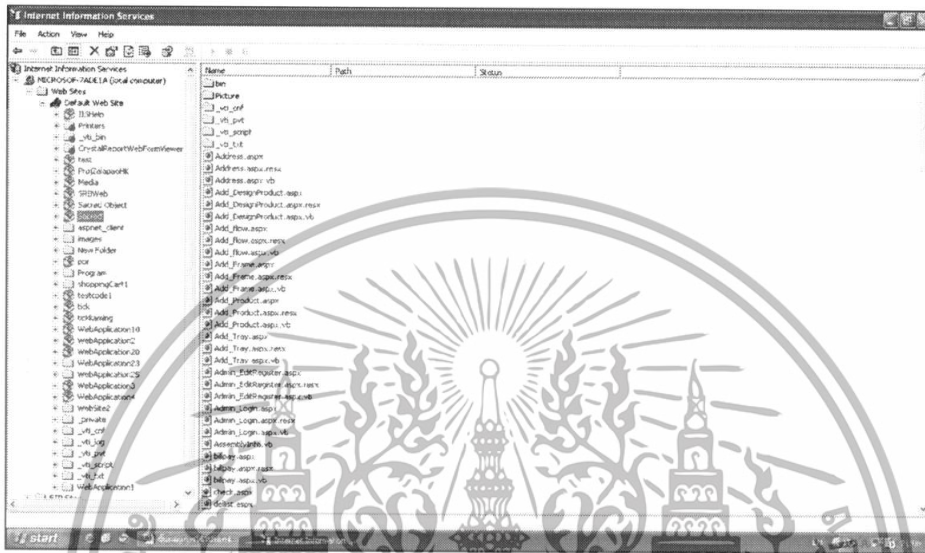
Internet Information Services

File Action View Help

Internet Information Services
MICROSOF-7ADE1A (local computer)
Web Sites
Default Web Site
IISHelp
Printers
_vti_bin
CrystalReportWebFormViewer
test
ProDalapaoHK
Media
SRBWeb
Sacred Object
Sacred
aspnet_client
images
New Folder
por
Program
shoppingCart1
testcode1
tick
tickfaning
WebApplication10
WebApplication2
WebApplication20
WebApplication23
WebApplication25
WebApplication3
WebApplication4
WebSite2
_private
_vti_cnf
_vti_log
_vti_pvt
_vti_script
_vti_txt
WebApplication1

| Name | Path | Status |
|---|---|---|
| bin | | |
| Picture | | |
| _vti_cnf | | |
| _vti_pvt | | |
| _vti_script | | |
| _vti_txt | | |
| Address.aspx | | |
| Address.aspx.resx | | |
| Address.aspx.vb | | |
| Add_DesignProduct.aspx | | |
| Add_DesignProduct.aspx.resx | | |
| Add_DesignProduct.aspx.vb | | |
| Add_flow.aspx | | |
| Add_flow.aspx.resx | | |
| Add_flow.aspx.vb | | |
| Add_Frame.aspx | | |
| Add_Frame.aspx.resx | | |
| Add_Frame.aspx.vb | | |
| Add_Product.aspx | | |
| Add_Product.aspx.resx | | |
| Add_Product.aspx.vb | | |
| Add_Tray.aspx | | |
| Add_Tray.aspx.resx | | |
| Add_Tray.aspx.vb | | |
| Admin_EditRegister.aspx | | |
| Admin_EditRegister.aspx.resx | | |
| Admin_EditRegister.aspx.vb | | |
| Admin_Login.aspx | | |
| Admin_Login.aspx.resx | | |
| Admin_Login.aspx.vb | | |
| AssemblyInfo.vb | | |
| billpay.aspx | | |
| billpay.aspx.resx | | |
| billpay.aspx.vb | | |
| check.aspx | | |
| dcost.aspx | | |

start